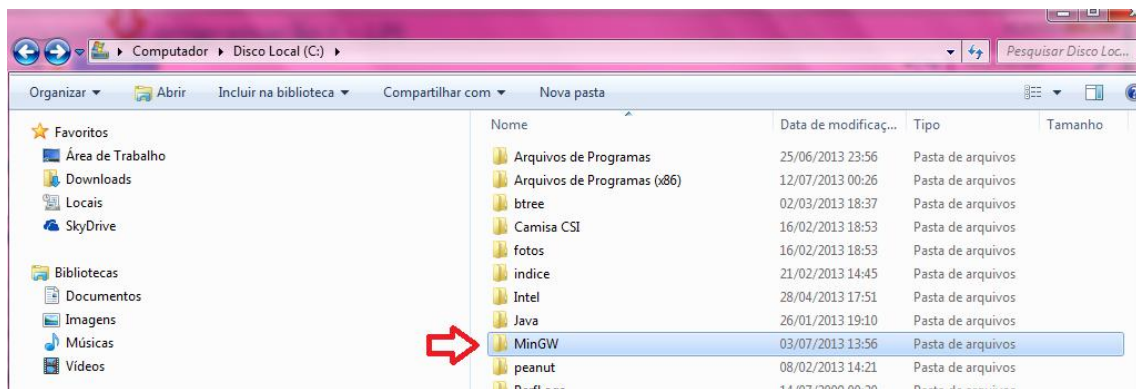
Computador ▸ Disco Local (C:) ▸

Pesquisar Disco Loc...

Organizar ▾ Abrir Incluir na biblioteca ▾ Compartilhar com ▾ Nova pasta

Favoritos
Área de Trabalho
Downloads
Locais
SkyDrive

Bibliotecas
Documentos
Imagens
Músicas
Vídeos

| Nome | Data de modificaç... | Tipo | Tamanho |
|---|---|---|---|
| Arquivos de Programas | 25/06/2013 23:56 | Pasta de arquivos | |
| Arquivos de Programas (x86) | 12/07/2013 00:26 | Pasta de arquivos | |
| btree | 02/03/2013 18:37 | Pasta de arquivos | |
| Camisa CSI | 16/02/2013 18:53 | Pasta de arquivos | |
| fotos | 16/02/2013 18:53 | Pasta de arquivos | |
| indice | 21/02/2013 14:45 | Pasta de arquivos | |
| Intel | 28/04/2013 17:51 | Pasta de arquivos | |
| Java | 26/01/2013 19:10 | Pasta de arquivos | |
| MinGW | 03/07/2013 13:56 | Pasta de arquivos | |
| peanut | 08/02/2013 14:21 | Pasta de arquivos | |
| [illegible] | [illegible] | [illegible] | |